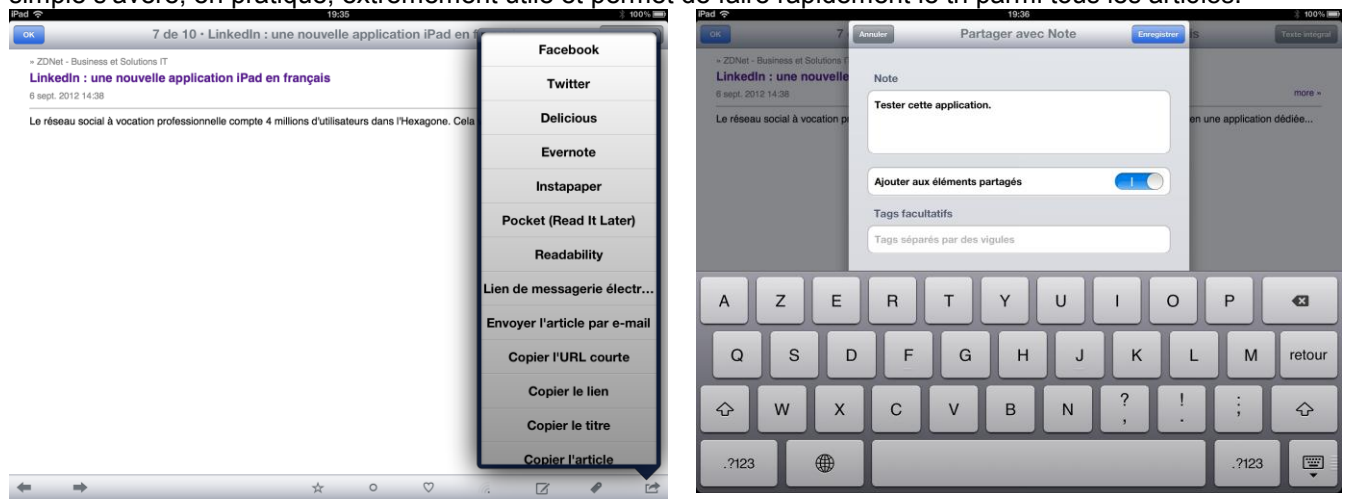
simple s'avère, en pratique, extrêmement utile et permet de faire rapidement le tri parmi tous les articles.

iPad 19:35 100%
OK
7 de 10 · LinkedIn : une nouvelle application iPad en f
» ZDNet - Business et Solutions IT
LinkedIn : une nouvelle application iPad en français
6 sept. 2012 14:38
Le réseau social à vocation professionnelle compte 4 millions d'utilisateurs dans l'Hexagone. Cela

Facebook
Twitter
Delicious
Evernote
Instapaper
Pocket (Read It Later)
Readability
Lien de messagerie électr...
Envoyer l'article par e-mail
Copier l'URL courte
Copier le lien
Copier le titre
Copier l'article

iPad 19:36 100%
OK
Annuler
Partager avec Note
Enregistrer
Texte intégral
» ZDNet - Business et Solutions IT
LinkedIn : une nouvelle
6 sept. 2012 14:38
more »
Le réseau social à vocation p
en une application dédiée...
Note
Tester cette application.
Ajouter aux éléments partagés
I
Tags facultatifs
Tags séparés par des vigules

A Z E R T Y U I O P
Q S D F G H J K L M retour
W X C V B N ? , ! . ; ;
.?123 .?123